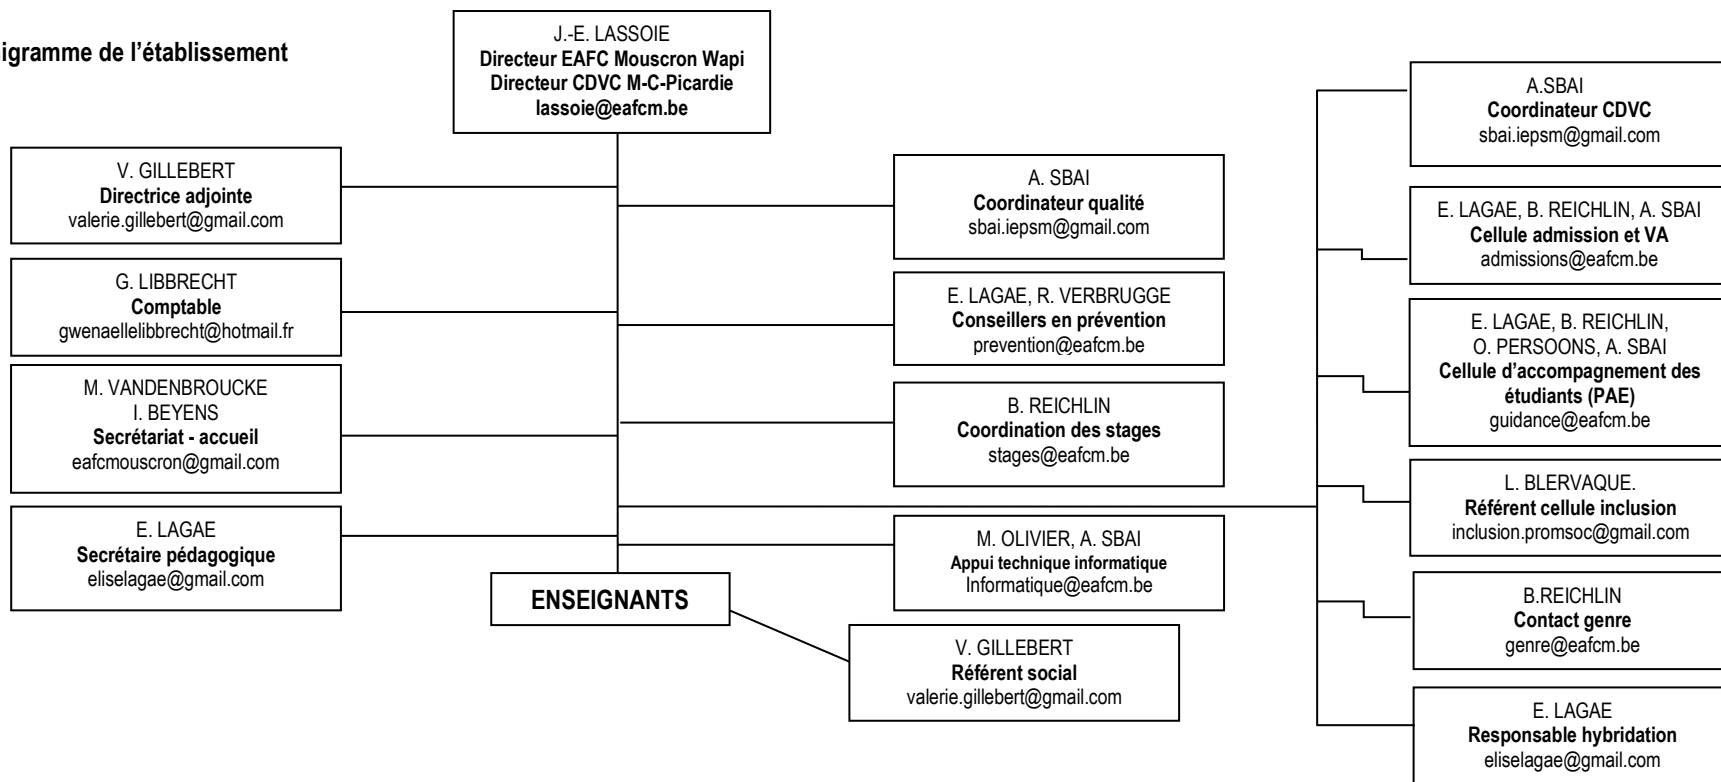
igramme de l'établissement

J.-E. LASSOIE
Directeur EAFC Mouscron Wapi
Directeur CDVC M-C-Picardie
lassoie@eafcm.be

V. GILLEBERT
Directrice adjointe
valerie.gillebert@gmail.com

G. LIBBRECHT
Comptable
gwenaellelibbrecht@hotmail.fr

M. VANDENBROUCKE
I. BEYENS
Secrétariat - accueil
eafcmouscron@gmail.com

E. LAGAE
Secrétaire pédagogique
eliselagae@gmail.com

A. SBAI
Coordinateur qualité
sbai.iepsm@gmail.com

E. LAGAE, R. VERBRUGGE
Conseillers en prévention
prevention@eafcm.be

B. REICHLIN
Coordination des stages
stages@eafcm.be

M. OLIVIER, A. SBAI
Appui technique informatique
Informatique@eafcm.be

ENSEIGNANTS

V. GILLEBERT
Référent social
valerie.gillebert@gmail.com

A.SBAI
Coordinateur CDVC
sbai.iepsm@gmail.com

E. LAGAE, B. REICHLIN, A. SBAI
Cellule admission et VA
admissions@eafcm.be

E. LAGAE, B. REICHLIN,
O. PERSOONS, A. SBAI
Cellule d'accompagnement des étudiants (PAE)
guidance@eafcm.be

L. BLERVAQUE.
Référent cellule inclusion
inclusion.promsoc@gmail.com

B.REICHLIN
Contact genre
genre@eafcm.be

E. LAGAE
Responsable hybridation
eliselagae@gmail.com